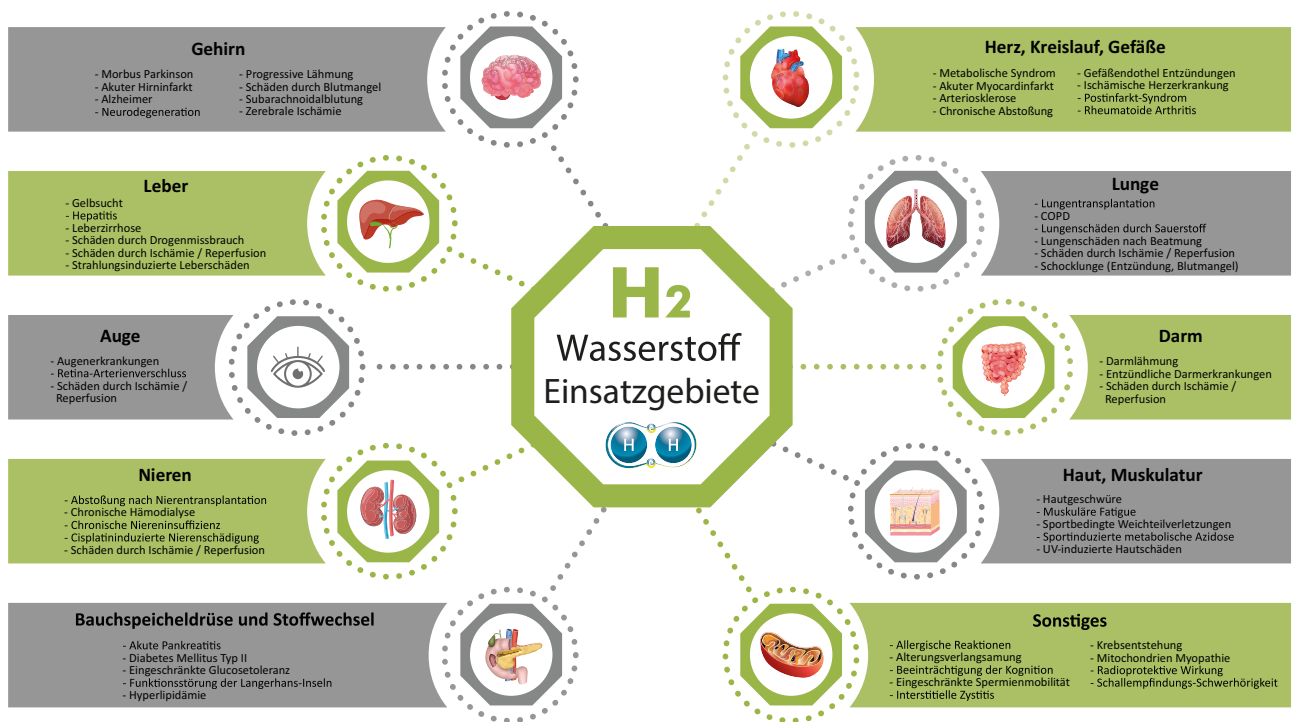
Gehirn
- Morbus Parkinson
- Akuter Hirninfarkt
- Alzheimer
- Neurodegeneration
- Progressive Lähmung
- Schäden durch Blutmangel
- Subarachnoidalblutung
- Zerebrale Ischämie

Herz, Kreislauf, Gefäße
- Metabolische Syndrom
- Akuter Myocardinfarkt
- Arteriosklerose
- Chronische Abstoßung
- Gefäßendothel Entzündungen
- Ischämische Herzerkrankung
- Postinfarkt-Syndrom
- Rheumatoide Arthritis

Leber
- Gelbsucht
- Hepatitis
- Leberzirrhose
- Schäden durch Drogenmissbrauch
- Schäden durch Ischämie / Reperfusion
- Strahlungsinduzierte Leberschäden

Lunge
- Lungentransplantation
- COPD
- Lungenschäden durch Sauerstoff
- Lungenschäden nach Beatmung
- Schäden durch Ischämie / Reperfusion
- Schocklunge (Entzündung, Blutmangel)

$H_2$
Wasserstoff Einsatzgebiete
H H

Auge
- Augenerkrankungen
- Retina-Arterienverschluss
- Schäden durch Ischämie / Reperfusion

Darm
- Darmlähmung
- Entzündliche Darmerkrankungen
- Schäden durch Ischämie / Reperfusion

Nieren
- Abstoßung nach Nierentransplantation
- Chronische Hämodialyse
- Chronische Niereninsuffizienz
- Cisplatininduzierte Nierenschädigung
- Schäden durch Ischämie / Reperfusion

Haut, Muskulatur
- Hautgeschwüre
- Muskuläre Fatigue
- Sportbedingte Weichteilverletzungen
- Sportinduzierte metabolische Azidose
- UV-induzierte Hautschäden

Bauchspeicheldrüse und Stoffwechsel
- Akute Pankreatitis
- Diabetes Mellitus Typ II
- Eingeschränkte Glucosetoleranz
- Funktionsstörung der Langerhans-Inseln
- Hyperlipidämie

Sonstiges
- Allergische Reaktionen
- Alterungsverlangsamung
- Beeinträchtigung der Kognition
- Eingeschränkte Spermienmobilität
- Interstitielle Zystitis
- Krebsentstehung
- Mitochondrien Myopathie
- Radioprotektive Wirkung
- Schallempfindungs-Schwerhörigkeit